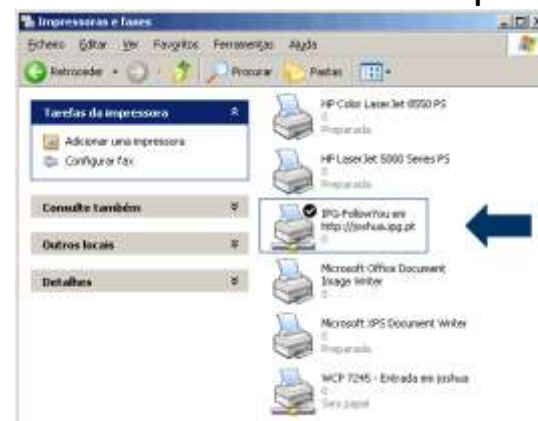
Impressoras e faxes

Ficheiro Editar Ver Favoritos Ferramentas Ajuda

Retroceder Procurar Pastas

Tarefas da impressora

Adicionar uma impressora

Configurar fax

Consulte também

Outros locais

Detalhes

HP Color LaserJet 8550 PS
0
Preparada

HP LaserJet 5000 Series PS
0
Preparada

IPG-FollowYou em http://joshua.ipg.pt
0

Microsoft Office Document Image Writer
0

Microsoft XPS Document Writer
0
Preparada

WCP 7245 - Entrada em joshua
0
Sem papel